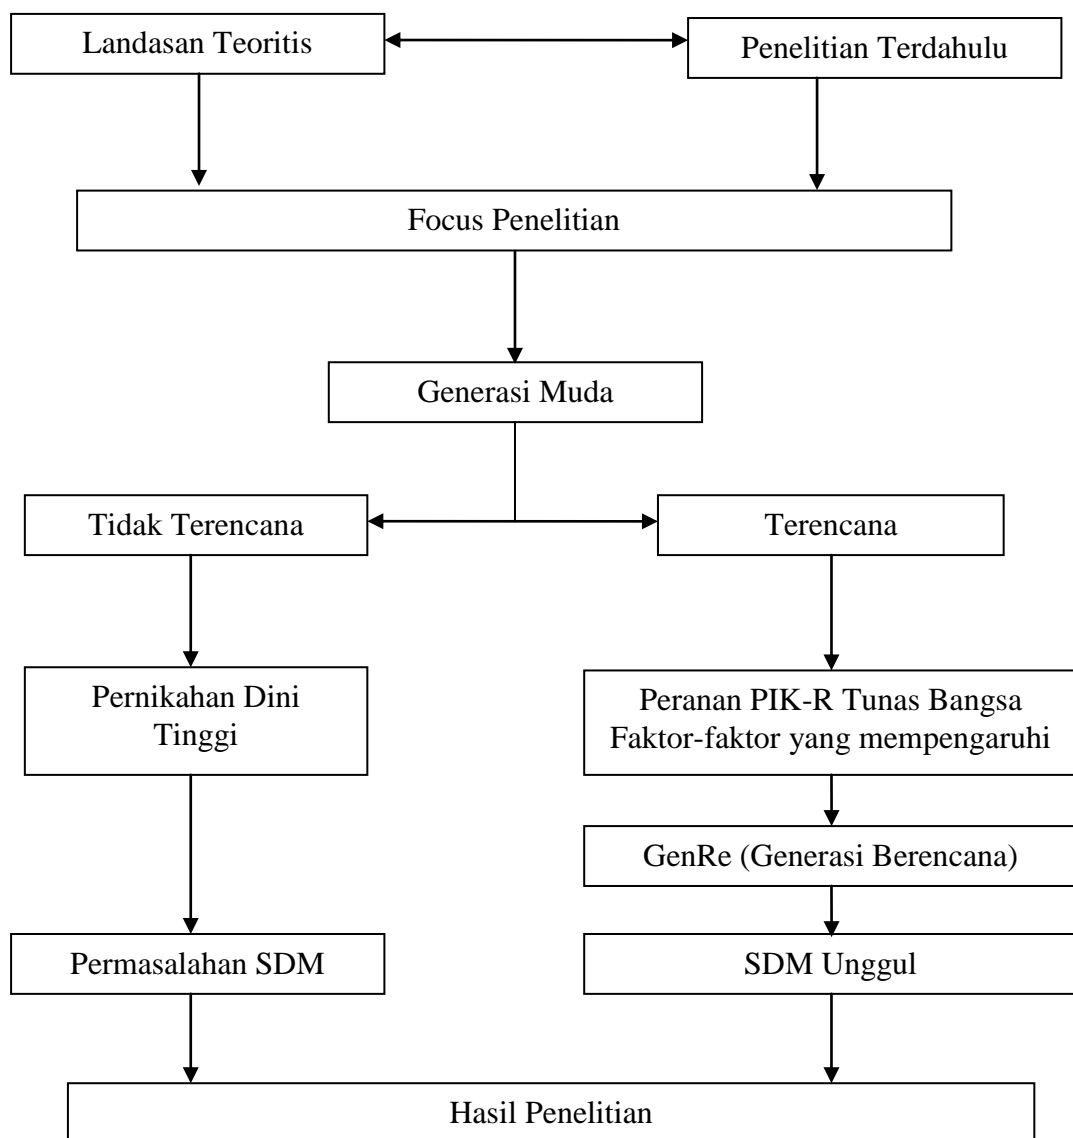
Landasan Teoritis

Penelitian Terdahulu

Focus Penelitian

Generasi Muda

Tidak Terencana

Terencana

Pernikahan Dini Tinggi

Peranan PIK-R Tunas Bangsa Faktor-faktor yang mempengaruhi

GenRe (Generasi Berencana)

Permasalahan SDM

SDM Unggul

Hasil Penelitian